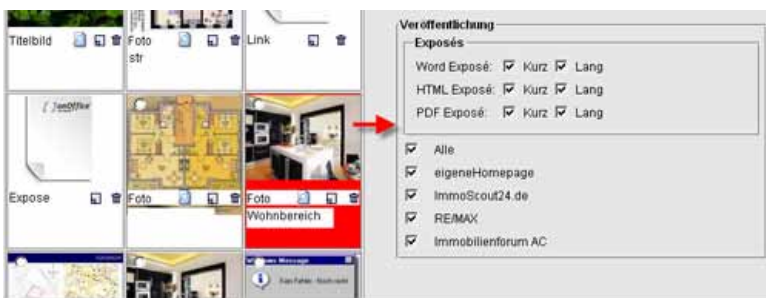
Titelbild
Foto str
Link

[ onOffice
Expose
Foto
Foto
Wohnbereich

Veröffentlichung
Exposés
Word Exposé: Kurz Lang
HTML Exposé: Kurz Lang
PDF Exposé: Kurz Lang
Alle
eigeneHomepage
ImmoScout24.de
RE/MAX
Immobilienforum AC